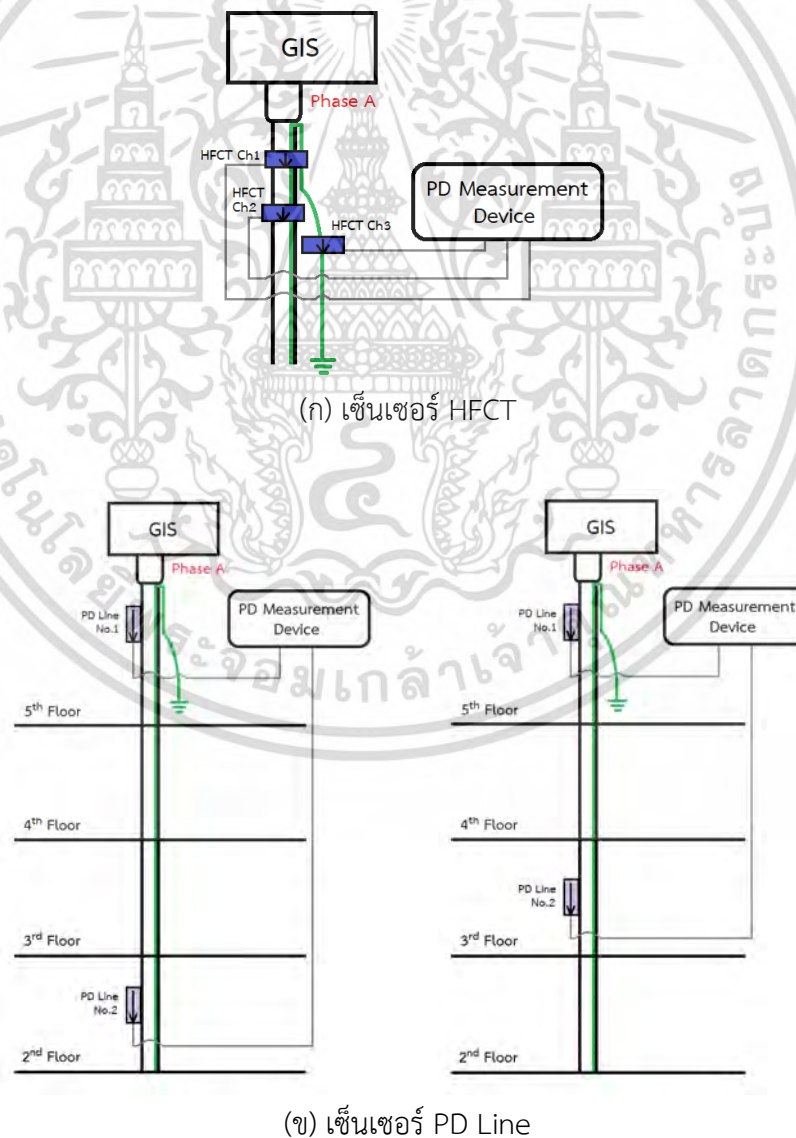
GIS

Phase A

HFCT Ch1

HFCT Ch2

HFCT Ch3

PD Measurement Device

(ก) เซ็นเซอร์ HFCT

GIS

Phase A

PD Line No.1

PD Measurement Device

$5^{th}$ Floor

$4^{th}$ Floor

$3^{rd}$ Floor

PD Line No.2

$2^{nd}$ Floor

GIS

Phase A

PD Line No.1

PD Measurement Device

$5^{th}$ Floor

$4^{th}$ Floor

PD Line No.2

$3^{rd}$ Floor

$2^{nd}$ Floor

(ข) เซ็นเซอร์ PD Line